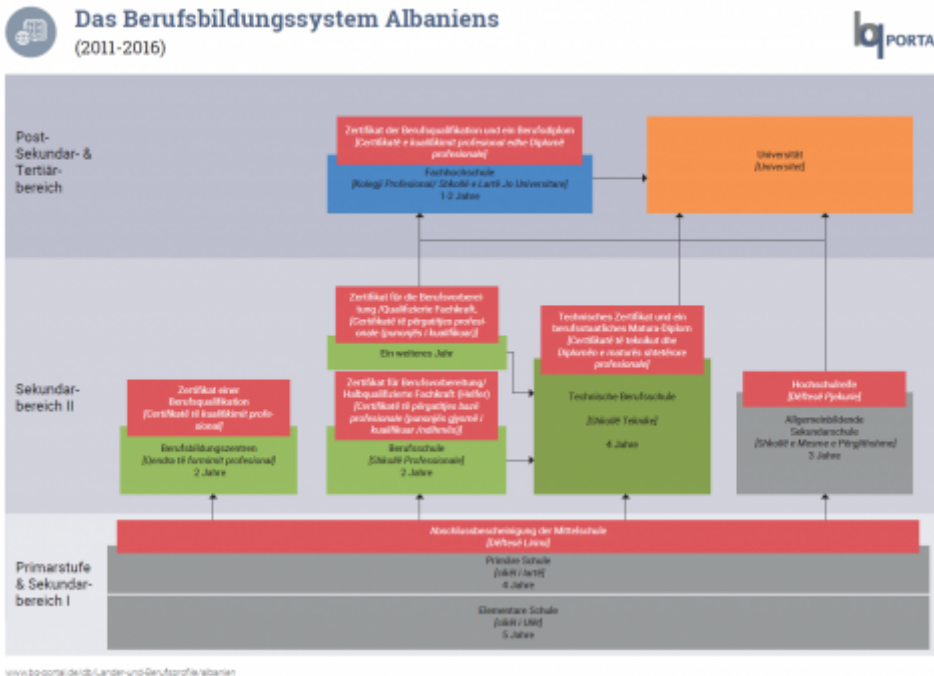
Das Berufsbildungssystem Albaniens
(2011-2016)

bq PORTAL

Post-Sekundar- & Tertiär-bereich

Zertifikat der Berufsqualifikation und ein Berufsdiplom
[Certifikatë e kualifikimit profesional edhe Diplomë profesionale]

Fachhochschule
[Kolegji Profesional / Shkollë e Lartë Jo Universitare]
1-3 Jahre

Universität
[Universitet]

Sekundar-bereich II

Zertifikat für die Berufsvorbereitung /Qualifizierte Fachkraft,
[Certifikatë të përgatitjes profesionale (punonjës i kualifikuar)]

Ein weiteres Jahr

Technisches Zertifikat und ein berufsstaatliches Matura-Diplom
[Certifikatë të teknikut dhe Diplomën e maturës shtetërore profesionale]

Zertifikat einer Berufsqualifikation
[Certifikatë të kualifikimit profesional]

Berufsbildungszentren
[Qendra të formimit profesional]
2 Jahre

Zertifikat für Berufsvorbereitung/ Halbqualifizierte Fachkraft (Helfer)
[Certifikatë të përgatitjes bazë profesionale (punonjës gjysmë i kualifikuar /ndihmës)]

Berufsschule
[Shkollë Profesionale]
2 Jahre

Technische Berufsschule
[Shkollë Teknike]
4 Jahre

Hochschulreife
[Dëftesë Pjekurie]

Allgemeinbildende Sekundarschule
[Shkollë e Mesme e Përgjithshme]
3 Jahre

Primarstufe & Sekundar-bereich I

Abschlussbescheinigung der Mittelschule
[Dëftesë Lirimi]

Primäre Schule
[cikli i lartë]
4 Jahre

Elementare Schule
[cikli i ulët]
5 Jahre

www.bq-portal.de/db/Länder-und-Berufsprofile/albanien